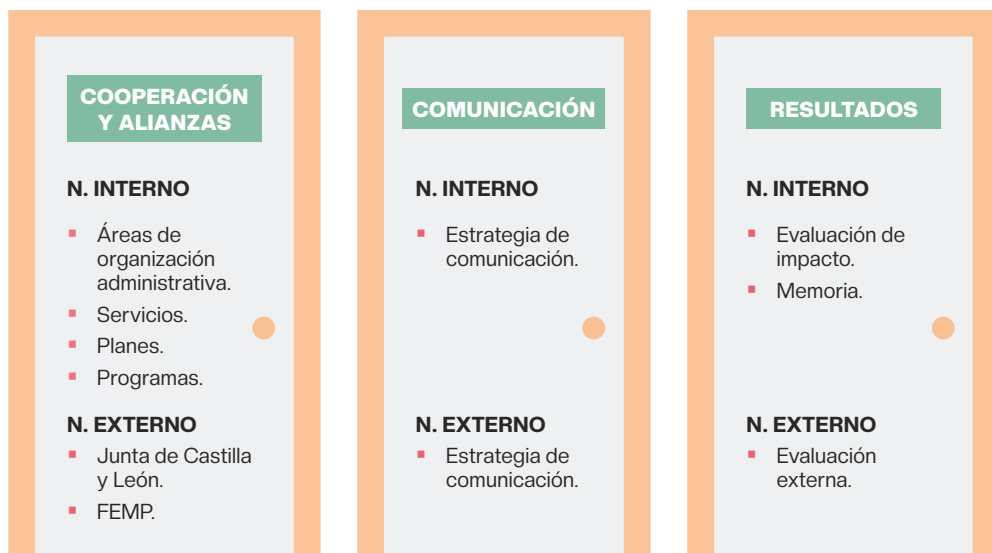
COOPERACIÓN Y ALIANZAS

N. INTERNO

- Áreas de organización administrativa.
- Servicios.
- Planes.
- Programas.

N. EXTERNO

- Junta de Castilla y León.
- FEMP.

COMUNICACIÓN

N. INTERNO

- Estrategia de comunicación.

N. EXTERNO

- Estrategia de comunicación.

RESULTADOS

N. INTERNO

- Evaluación de impacto.
- Memoria.

N. EXTERNO

- Evaluación externa.